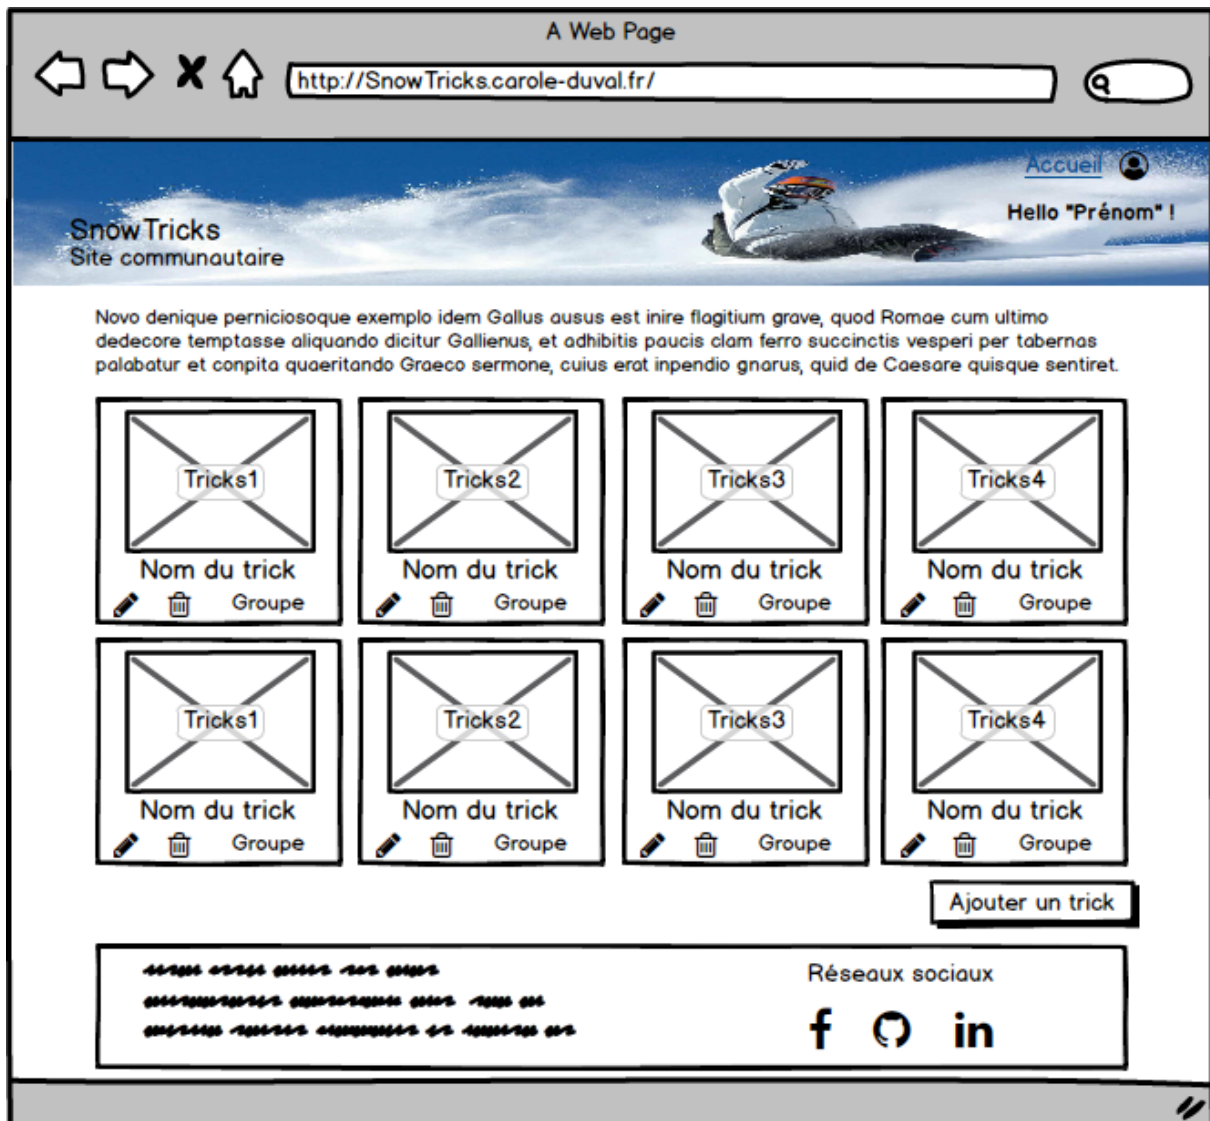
A Web Page

http://SnowTricks.carole-duval.fr/

Accueil

SnowTricks
Site communautaire

Hello "Prénom" !

Novo denique perniciosoque exemplo idem Gallus ausus est inire flagitium grave, quod Romae cum ultimo dedecore temptasse aliquando dicitur Gallienus, et adhibitis paucis clam ferro succinctis vesperi per tabernas palabatur et conpita quaeritando Graeco sermone, cuius erat inpendio gnarus, quid de Caesare quisque sentiret.

Tricks1
Nom du trick
Groupe

Tricks2
Nom du trick
Groupe

Tricks3
Nom du trick
Groupe

Tricks4
Nom du trick
Groupe

Tricks1
Nom du trick
Groupe

Tricks2
Nom du trick
Groupe

Tricks3
Nom du trick
Groupe

Tricks4
Nom du trick
Groupe

Ajouter un trick

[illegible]

Réseaux sociaux